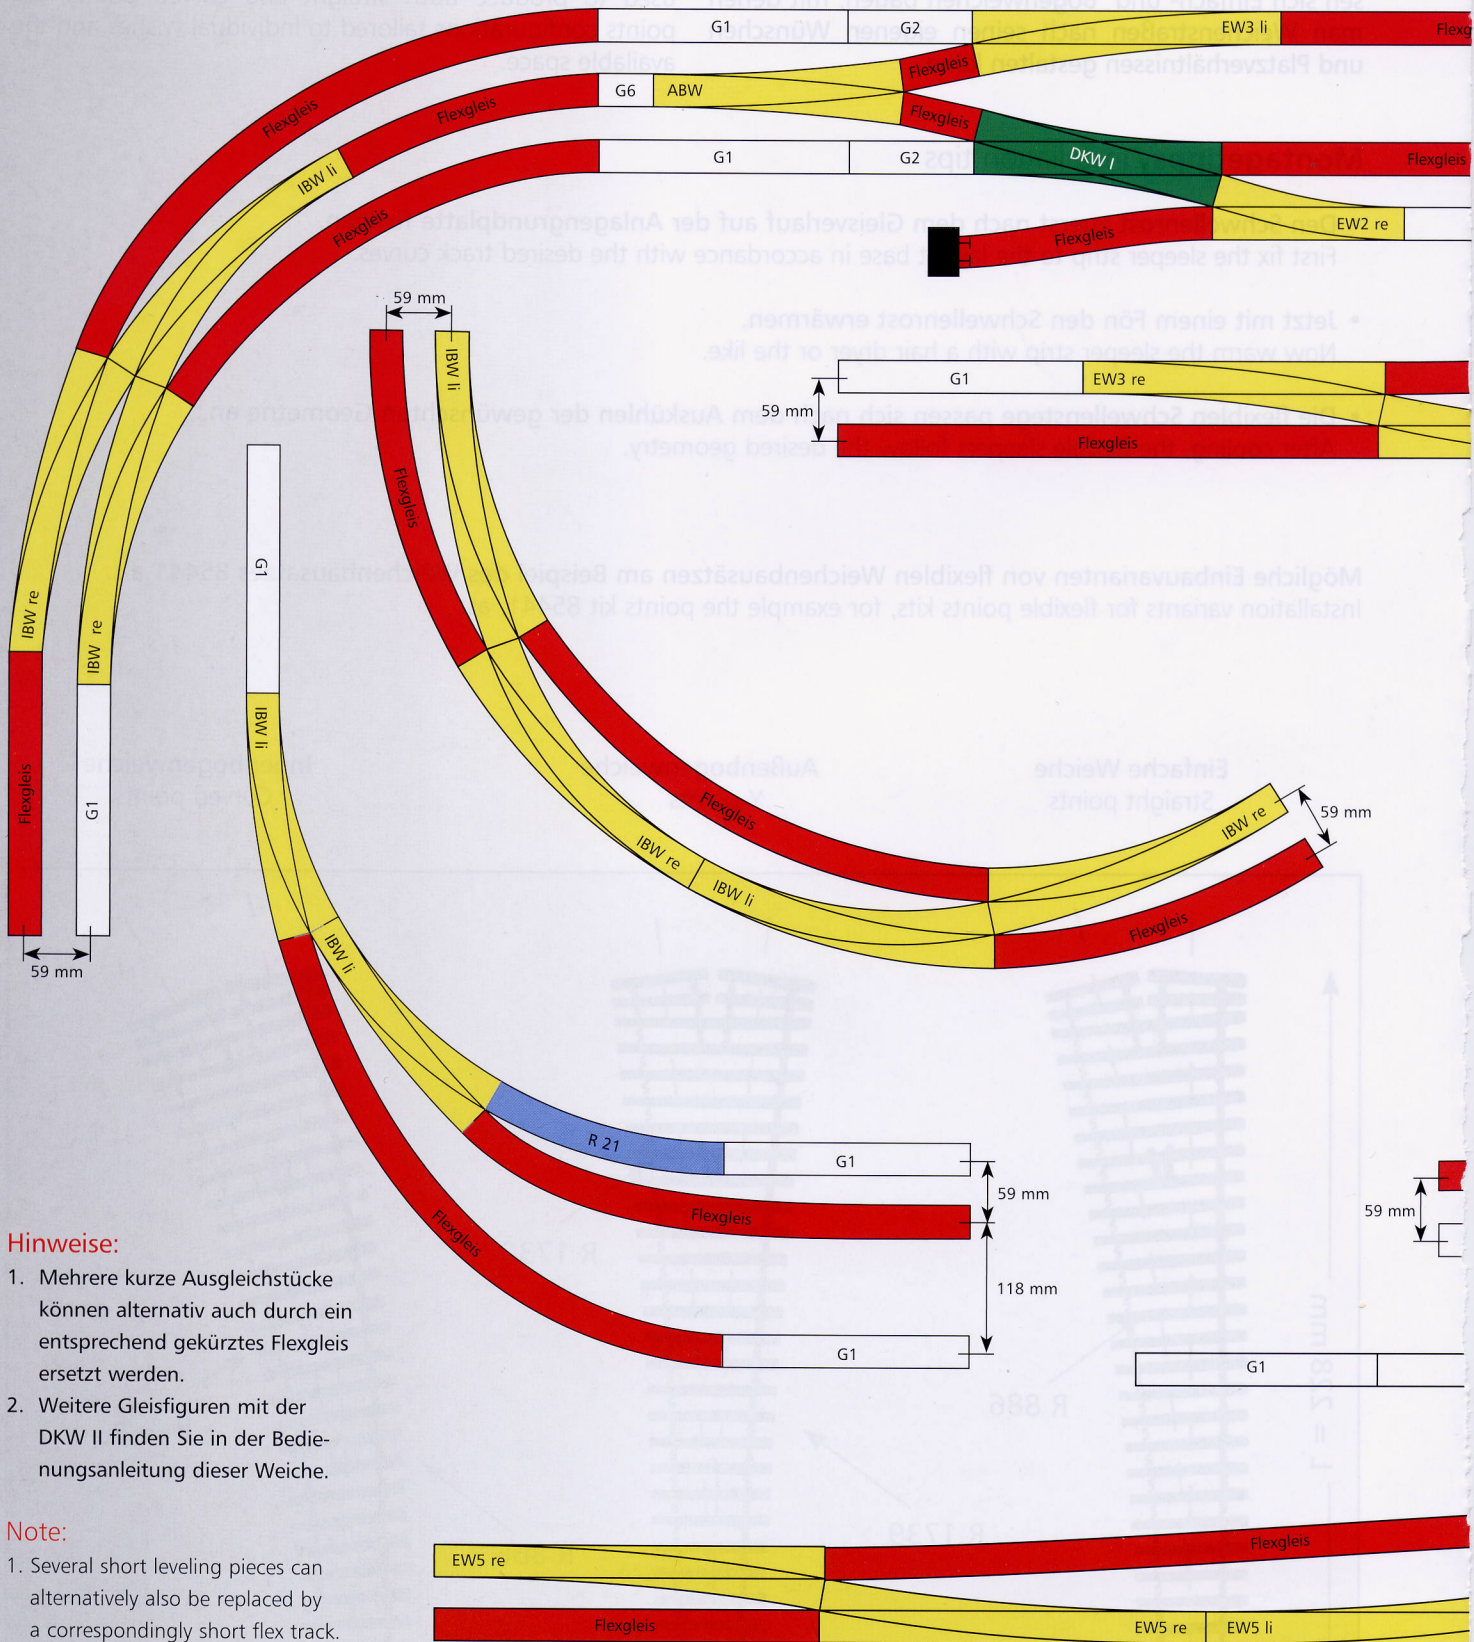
G1
G2
EW3 li
Flexg
Flexgleis
G6
ABW
Flexgleis
Flexgleis
Flexgleis
IBW li
G1
G2
DKW I
Flexgleis
Flexgleis
EW2 re
Flexgleis
59 mm
IBW li
Flexgleis
G1
EW3 re
59 mm
Flexgleis
G1
IBW re
IBW re
Flexgleis
G1
IBW li
Flexgleis
IBW re
IBW li
IBW re
59 mm
Flexgleis
59 mm
IBW li
R 21
G1
59 mm
Flexgleis
Flexgleis
118 mm
G1
59 mm
G1

Hinweise:
1. Mehrere kurze Ausgleichstücke können alternativ auch durch ein entsprechend gekürztes Flexgleis ersetzt werden.
2. Weitere Gleisfiguren mit der DKW II finden Sie in der Bedienungsanleitung dieser Weiche.

Note:
1. Several short leveling pieces can alternatively also be replaced by a correspondingly short flex track.

EW5 re
Flexgleis
Flexgleis
EW5 re
EW5 li